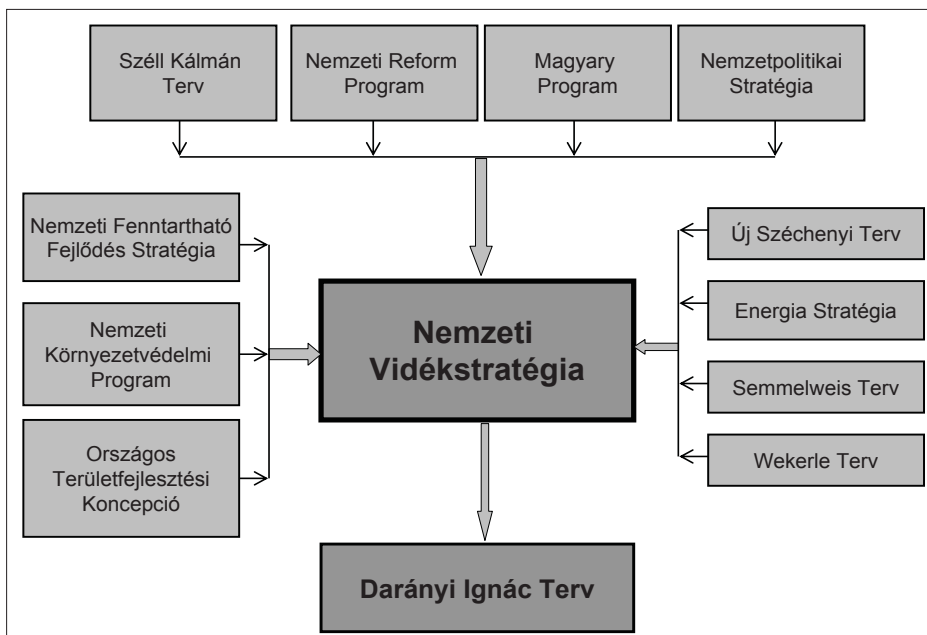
Széll Kálmán Terv

Nemzeti Reform Program

Magyary Program

Nemzetpolitikai Stratégia

Nemzeti Fenntartható Fejlődés Stratégia

Nemzeti Környezetvédelmi Program

Országos Területfejlesztési Koncepció

Nemzeti Vidékstratégia

Új Széchenyi Terv

Energia Stratégia

Semmelweis Terv

Wekerle Terv

Darányi Ignác Terv